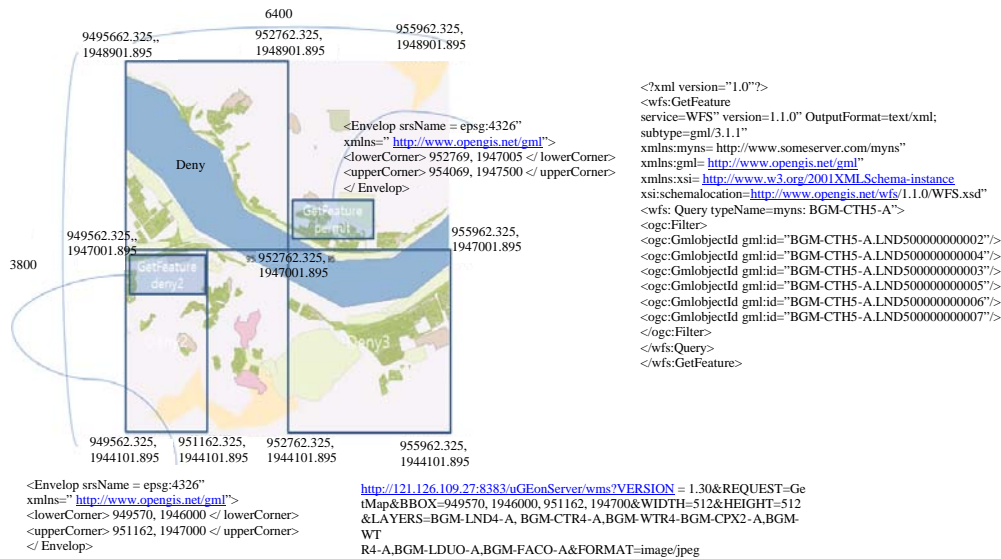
6400

9495662.325,, 1948901.895

952762.325, 1948901.895

955962.325, 1948901.895

<Envelop srsName = epsg:4326" xmlns=" http://www.opengis.net/gml"> <lowerCorner> 952769, 1947005 </ lowerCorner> <upperCorner> 954069, 1947500 </ upperCorner> </ Envelop>

Deny

GetFeature permit

9495562.325,, 1947001.895

955962.325, 1947001.895

3800

GetFeature deny2

952762.325, 1947001.895

Deny3

949562.325, 1944101.895

951162.325, 1944101.895

952762.325, 1944101.895

955962.325, 1944101.895

<?xml version="1.0"?>
<wfs:GetFeature service="WFS" version=1.1.0" OutputFormat=text/xml; subtype=gml/3.1.1"
xmlns:myns= http://www.someserver.com/myns"
xmlns:gml= http://www.opengis.net/gml"
xmlns:xsi= http://www.w3.org/2001XMLSchema-instance
xsi:schemalocation=http://www.opengis.net/wfs/1.1.0/WFS.xsd">
<wfs: Query typeName=myns: BGM-CTH5-A">
<ogc:Filter>
<ogc:GmlobjectId gml:id="BGM-CTH5-A.LND500000000002"/>
<ogc:GmlobjectId gml:id="BGM-CTH5-A.LND500000000004"/>
<ogc:GmlobjectId gml:id="BGM-CTH5-A.LND500000000003"/>
<ogc:GmlobjectId gml:id="BGM-CTH5-A.LND500000000005"/>
<ogc:GmlobjectId gml:id="BGM-CTH5-A.LND500000000006"/>
<ogc:GmlobjectId gml:id="BGM-CTH5-A.LND500000000007"/>
</ogc:Filter>
</wfs:Query>
</wfs:GetFeature>

<Envelop srsName = epsg:4326" xmlns=" http://www.opengis.net/gml"> <lowerCorner> 949570, 1946000 </ lowerCorner> <upperCorner> 951162, 1947000 </ upperCorner> </ Envelop>

http://121.126.109.27:8383/uGEonServer/wms?VERSION = 1.30&REQUEST=GetMap&BBOX=949570, 1946000, 951162, 194700&WIDTH=512&HEIGHT=512 &LAYERS=BGM-LND4-A, BGM-CTR4-A,BGM-WTR4-BGM-CPX2-A,BGM-WTR4-A,BGM-LDUO-A,BGM-FACO-A&FORMAT=image/jpeg